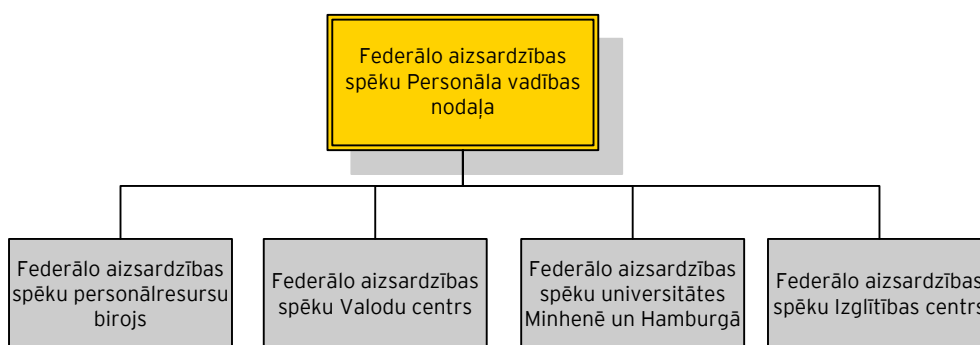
Federālo aizsardzības spēku Personāla vadības nodaļa

Federālo aizsardzības spēku personālresursu birojs

Federālo aizsardzības spēku Valodu centrs

Federālo aizsardzības spēku universitātes Minhenē un Hamburgā

Federālo aizsardzības spēku Izglītības centrs